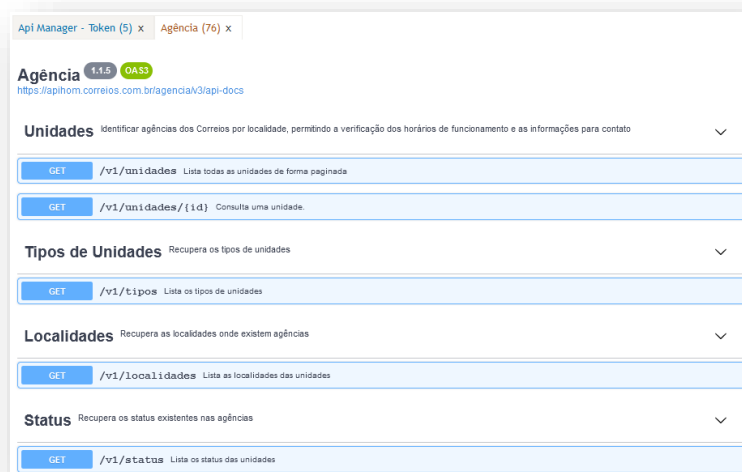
Api Manager - Token (5) x Agência (76) x

Agência 1.1.5 OAS3
https://apihom.correios.com.br/agencia/v3/api-docs

Unidades Identificar agências dos Correios por localidade, permitindo a verificação dos horários de funcionamento e as informações para contato

GET /v1/unidades Lista todas as unidades de forma paginada

GET /v1/unidades/{id} Consulta uma unidade.

Tipos de Unidades Recupera os tipos de unidades

GET /v1/tipos Lista os tipos de unidades

Localidades Recupera as localidades onde existem agências

GET /v1/localidades Lista as localidades das unidades

Status Recupera os status existentes nas agências

GET /v1/status Lista os status das unidades